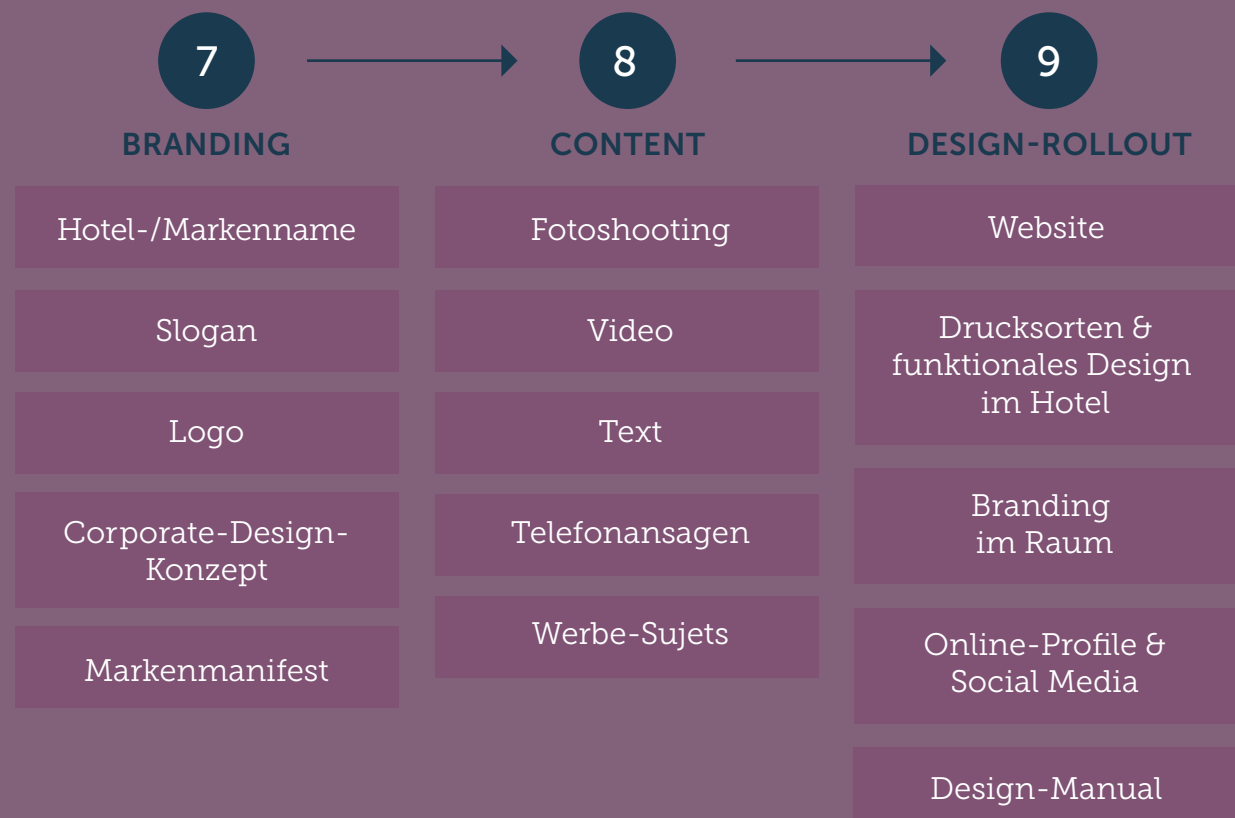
7

BRANDING

Hotel-/Markenname

Slogan

Logo

Corporate-Design-Konzept

Markenmanifest

8

CONTENT

Fotoshooting

Video

Text

Telefonansagen

Werbe-Sujets

9

DESIGN-ROLLOUT

Website

Drucksorten & funktionales Design im Hotel

Branding im Raum

Online-Profile & Social Media

Design-Manual